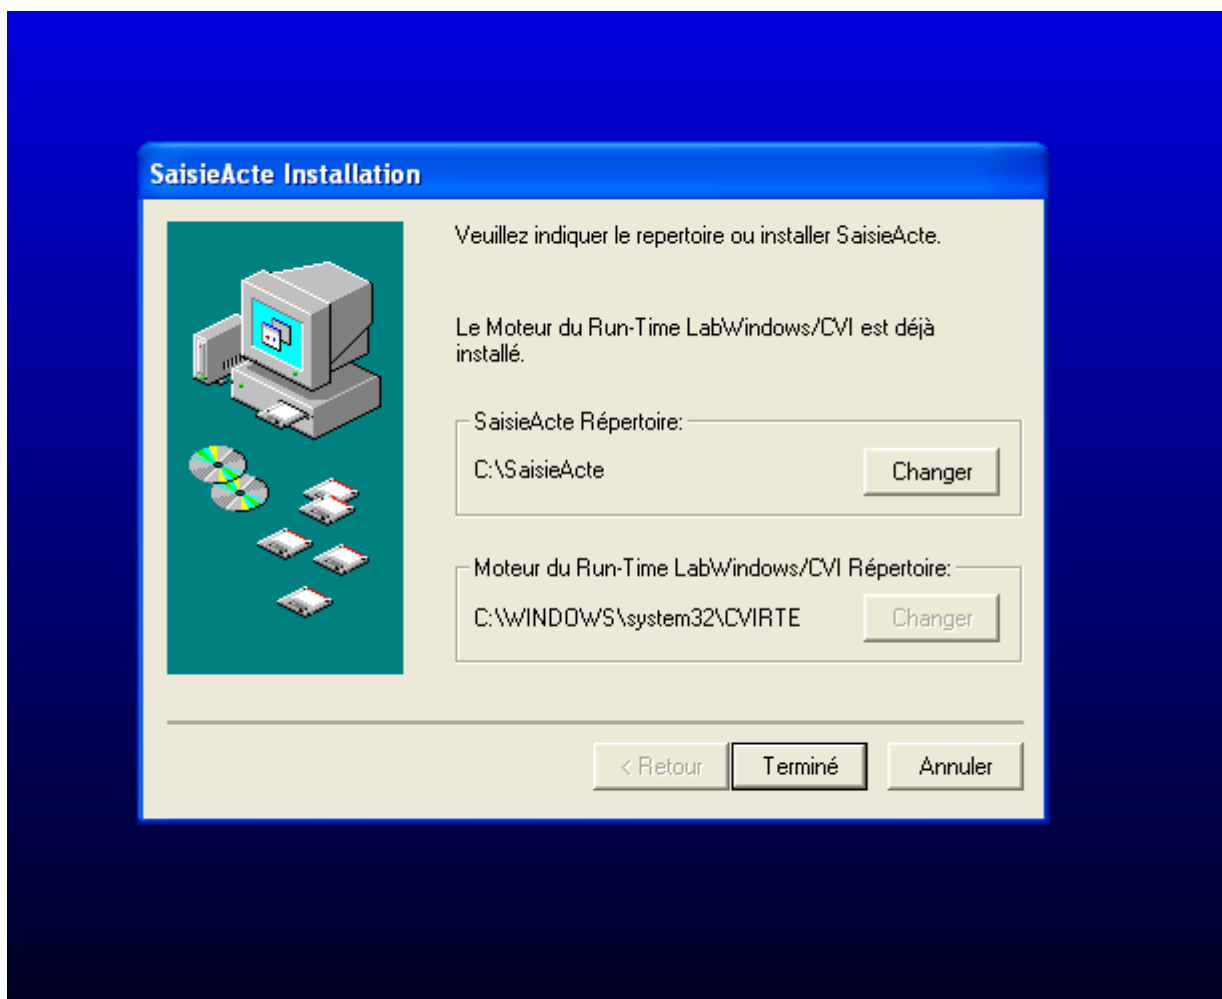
SaisieActe Installation

Veuillez indiquer le repertoire ou installer SaisieActe.

Le Moteur du Run-Time LabWindows/CVI est déjà installé.

SaisieActe Répertoire:

C:\SaisieActe

Changer

Moteur du Run-Time LabWindows/CVI Répertoire:

C:\WINDOWS\system32\CVIRTE

Changer

< Retour

Terminé

Annuler